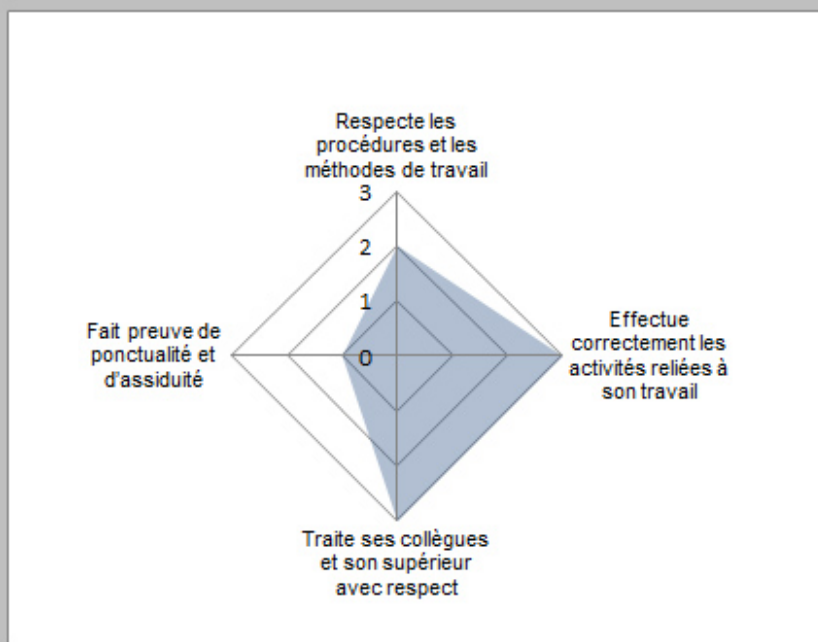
Respecte les procédures et les méthodes de travail

3

2

1

0

Effectue correctement les activités reliées à son travail

Traite ses collègues et son supérieur avec respect

Fait preuve de ponctualité et d'assiduité